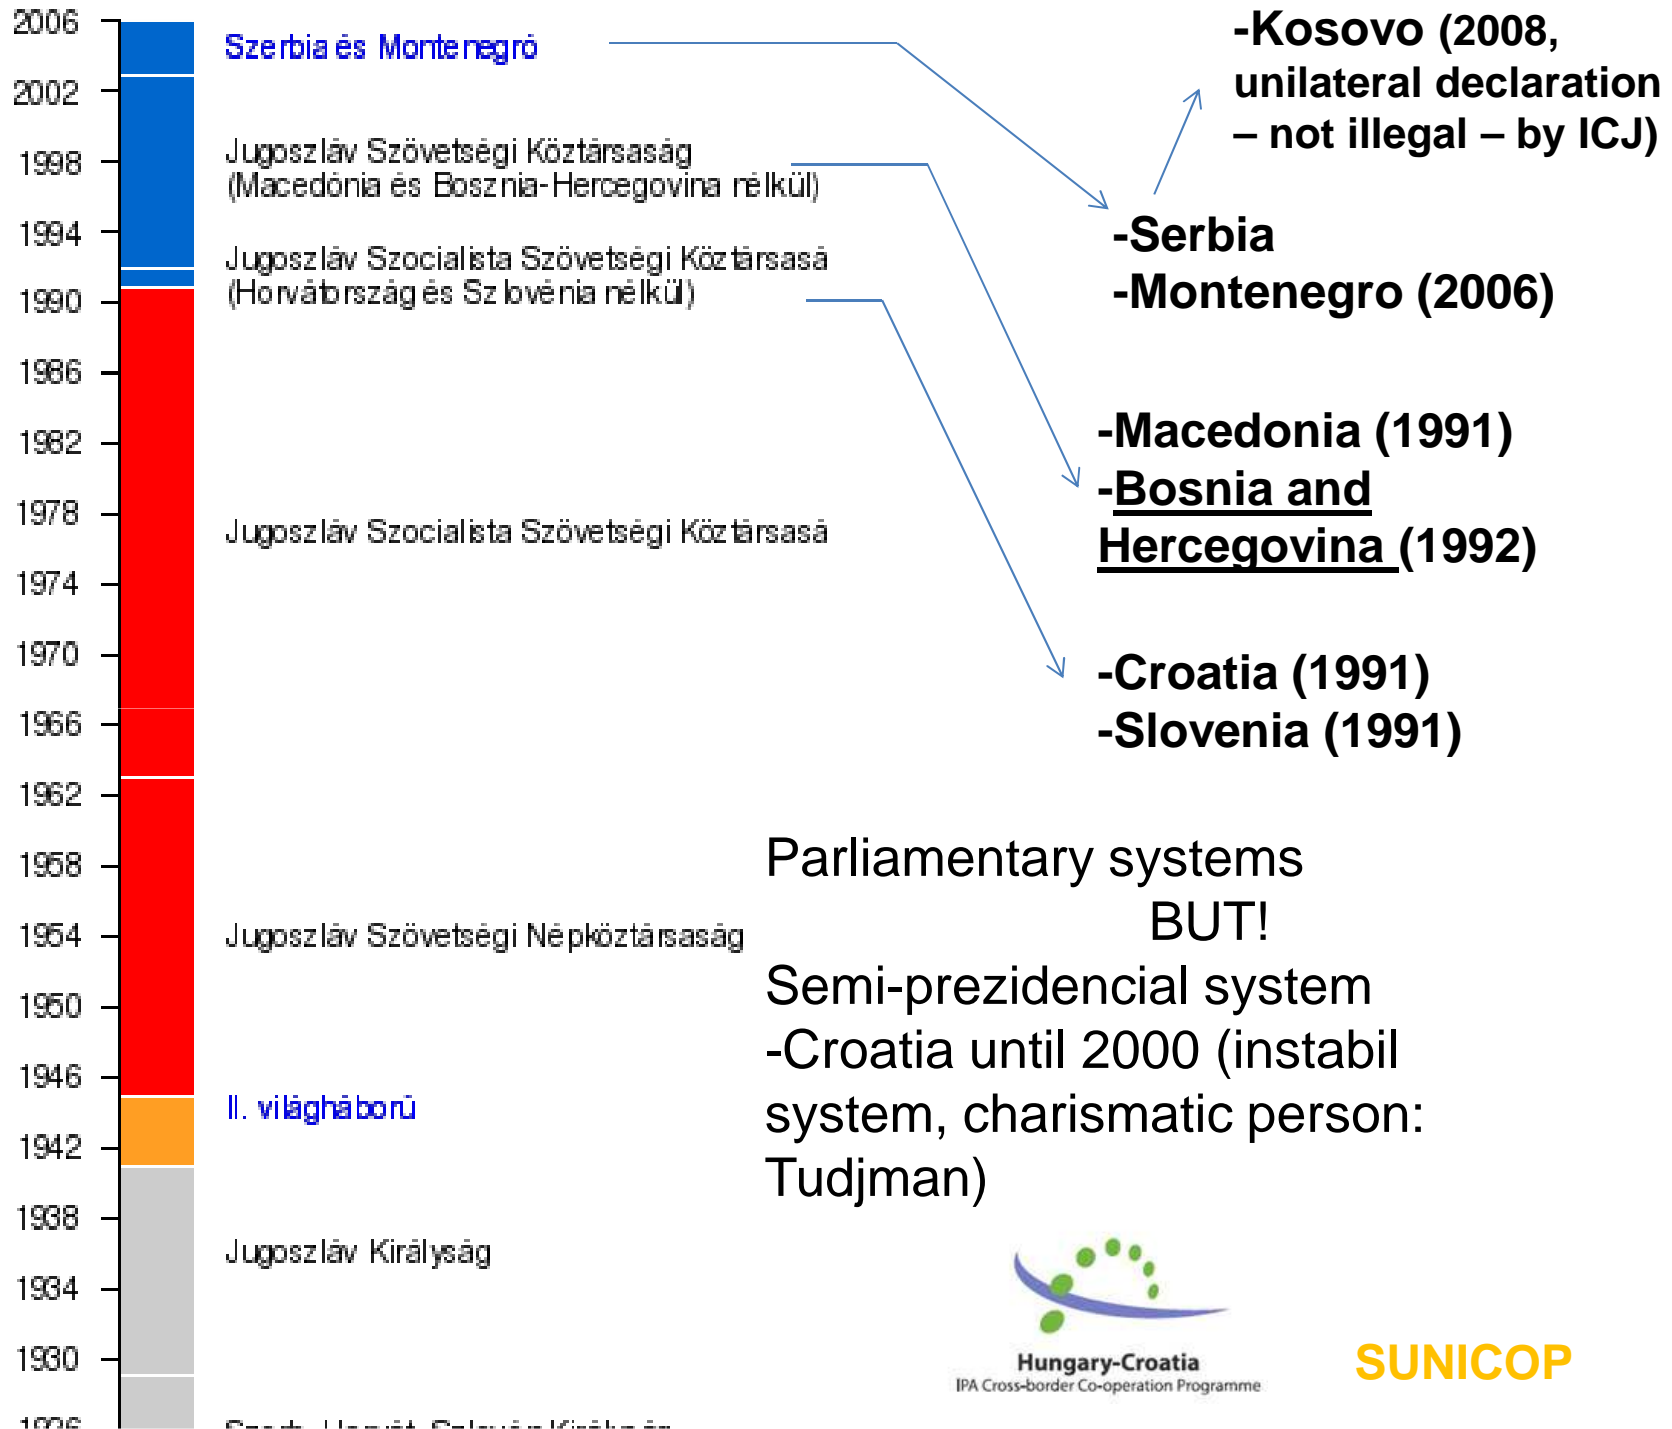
2006
2002
1998
1994
1990
1986
1982
1978
1974
1970
1966
1962
1958
1954
1950
1946
1942
1938
1934
1930
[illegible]

Szerbia és Montenegró

Jugoszláv Szövetségi Köztársaság (Macedónia és Bosznia-Hercegovina nélkül)

Jugoszláv Szocialista Szövetségi Köztársasá (Horvátország és Szlovénia nélkül)

Jugoszláv Szocialista Szövetségi Köztársasá

Jugoszláv Szövetségi Népköztársaság

II. világháború

Jugoszláv Királyság

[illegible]

-Kosovo (2008, unilateral declaration – not illegal – by ICJ)

-Serbia
-Montenegro (2006)

-Macedonia (1991)
-Bosnia and Hercegovina (1992)

-Croatia (1991)
-Slovenia (1991)

Parliamentary systems
BUT!
Semi-prezidencial system
-Croatia until 2000 (instabil system, charismatic person: Tudjman)

Hungary-Croatia
IPA Cross-border Co-operation Programme

SUNICOP